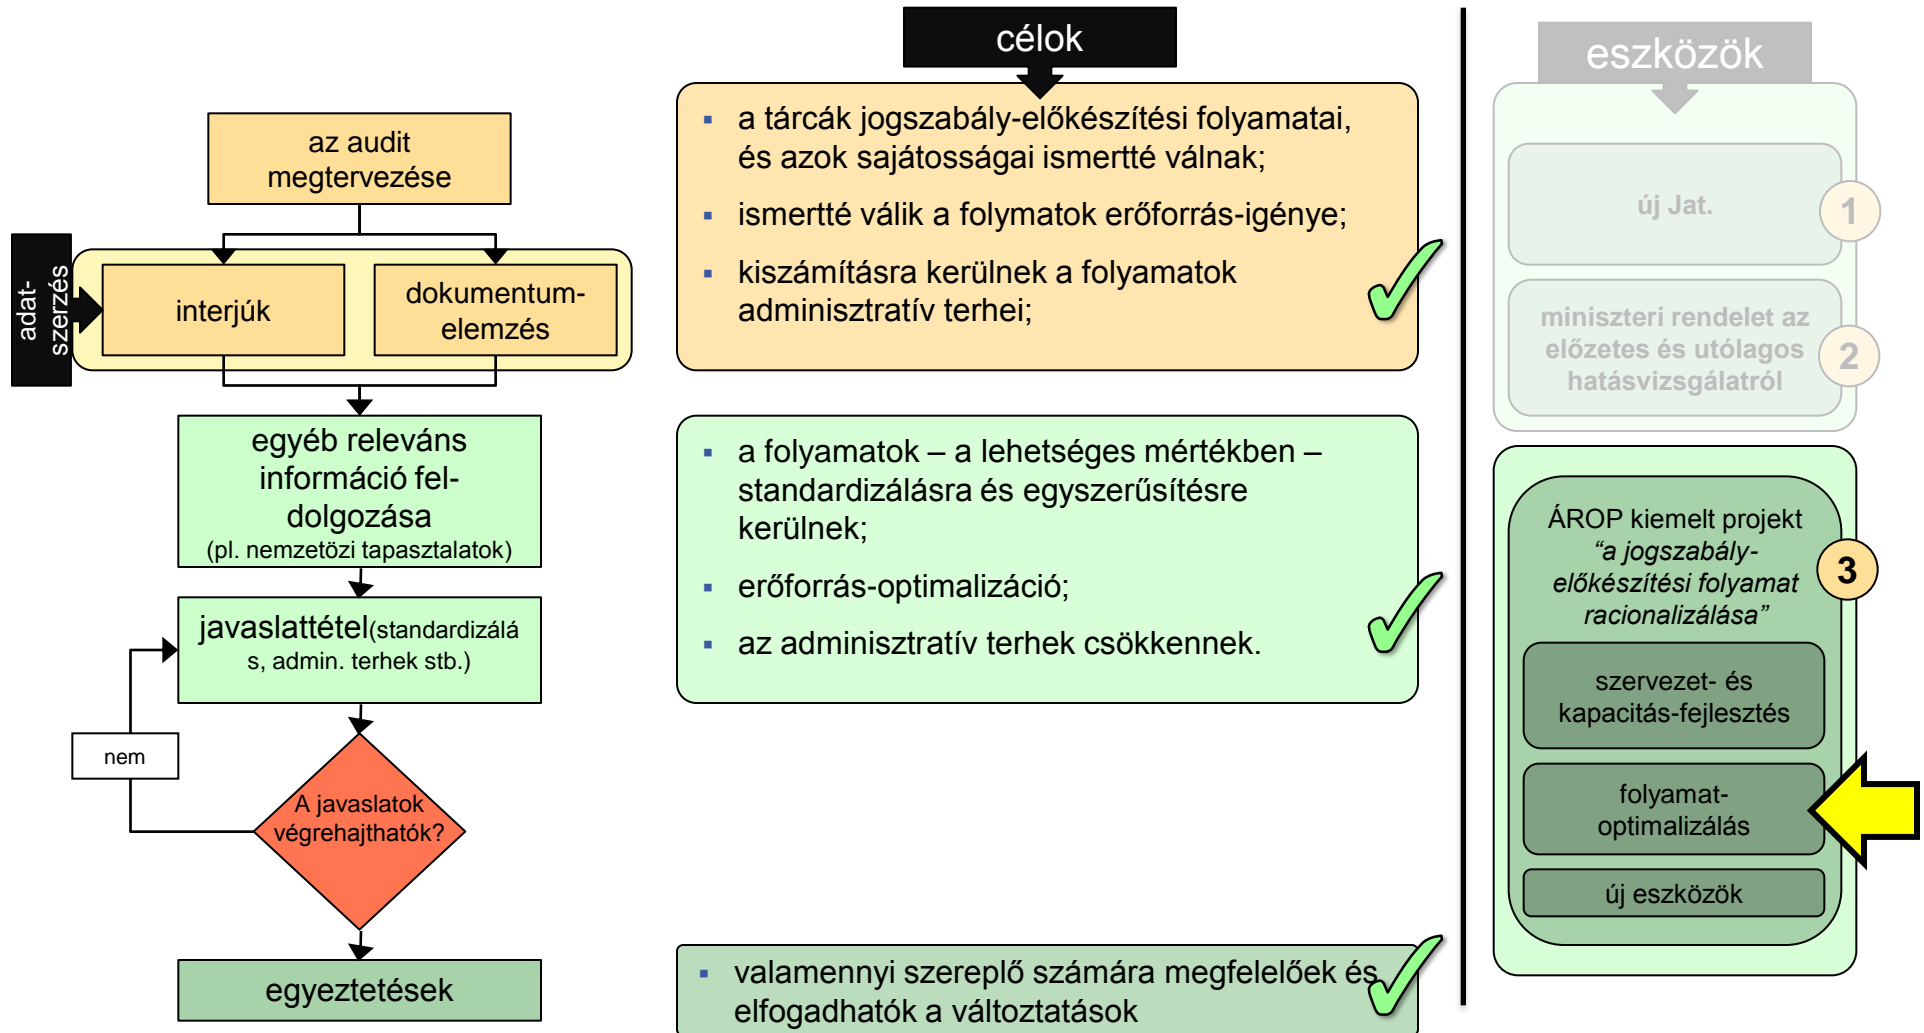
az audit megtervezése

adat-szerzés

interjúk

dokumentum-elemzés

egyéb releváns információ fel-dolgozása
(pl. nemzetözi tapasztalatok)

javaslattétel(standardizálás, admin. terhek stb.)

nem

A javaslatok végrehajthatók?

egyeztetések

célok

▪ a tárcák jogszabály-előkészítési folyamatai, és azok sajátosságai ismertté válnak;
▪ ismertté válik a folymatok erőforrás-igénye;
▪ kiszámításra kerülnek a folyamatok adminisztratív terhei;

▪ a folyamatok – a lehetséges mértékben – standardizálásra és egyszerűsítésre kerülnek;
▪ erőforrás-optimalizáció;
▪ az adminisztratív terhek csökkennek.

▪ valamennyi szereplő számára megfelelőek és elfogadhatók a változtatások

eszközök

új Jat.

1

miniszteri rendelet az előzetes és utólagos hatásvizsgálatról

2

ÁROP kiemelt projekt
“a jogszabály-előkészítési folyamat racionalizálása”

3

szervezet- és kapacitás-fejlesztés

folyamat-optimalizálás

új eszközök